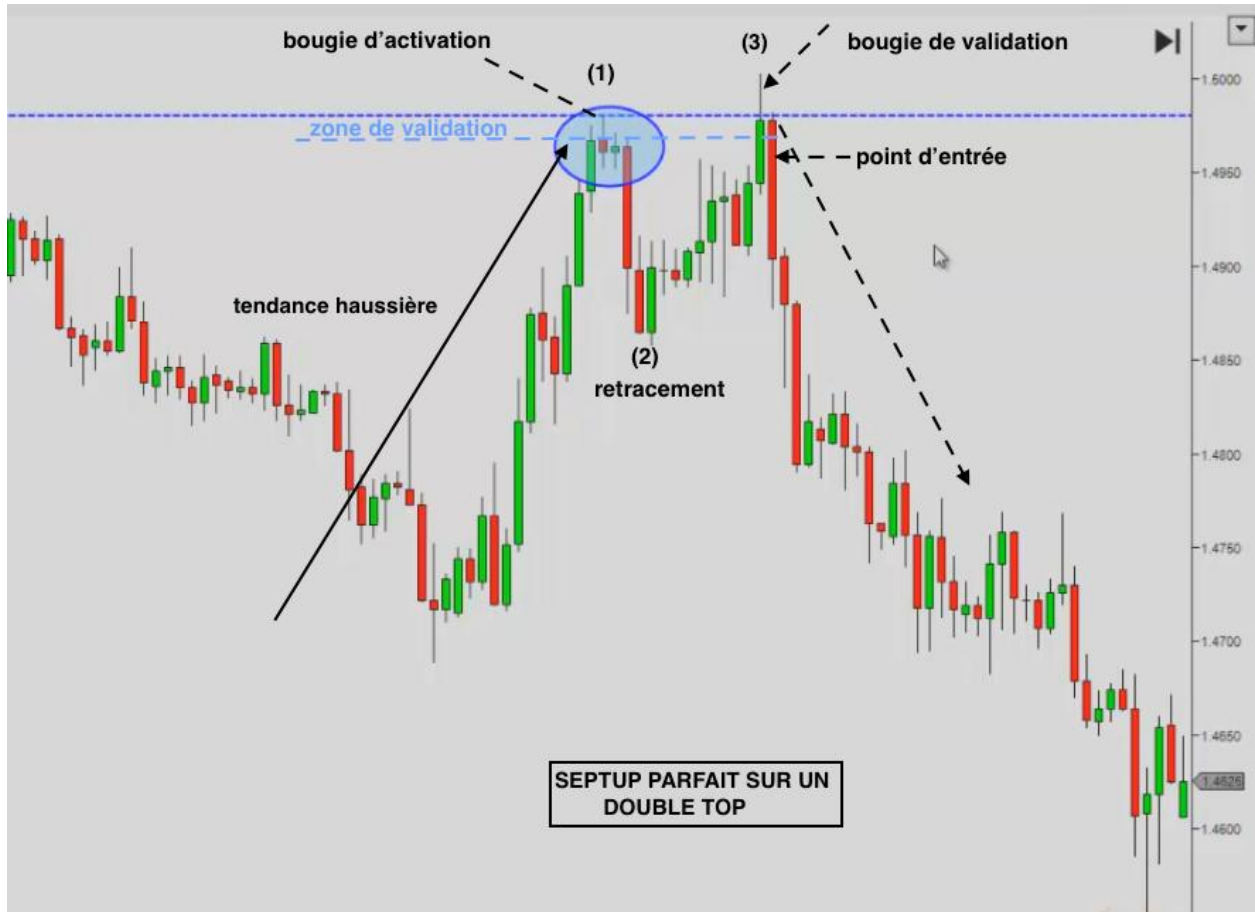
bougie d'activation

(1)

(3)

bougie de validation

zone de validation

point d'entrée

tendance haussière

(2)

retracement

SEPTUP PARFAIT SUR UN DOUBLE TOP

1.5000

1.4950

1.4900

1.4850

1.4800

1.4750

1.4700

1.4650

1.4625

1.4600